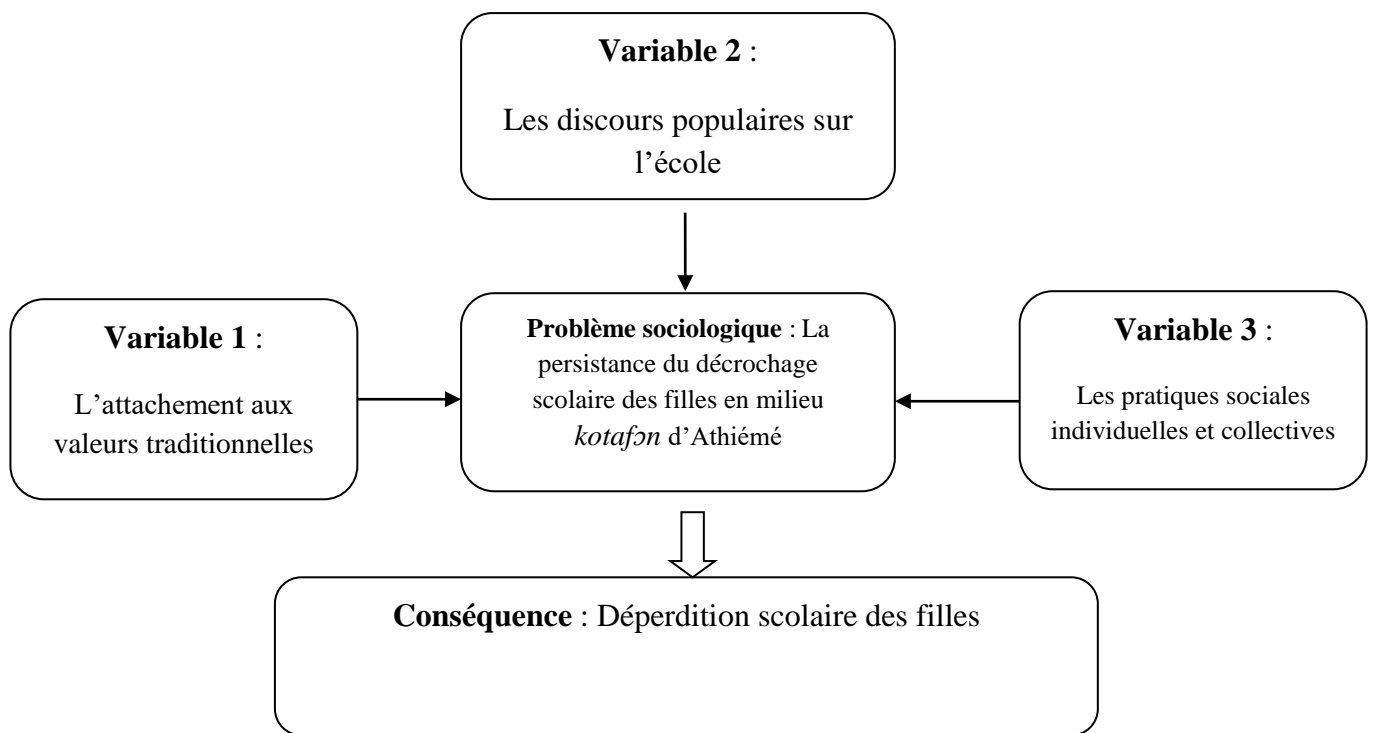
**Variable 2** :

Les discours populaires sur l'école

**Variable 1** :

L'attachement aux valeurs traditionnelles

**Problème sociologique** : La persistance du décrochage scolaire des filles en milieu *kotafɔn* d'Athiémé

**Variable 3** :

Les pratiques sociales individuelles et collectives

**Conséquence** : Déperdition scolaire des filles